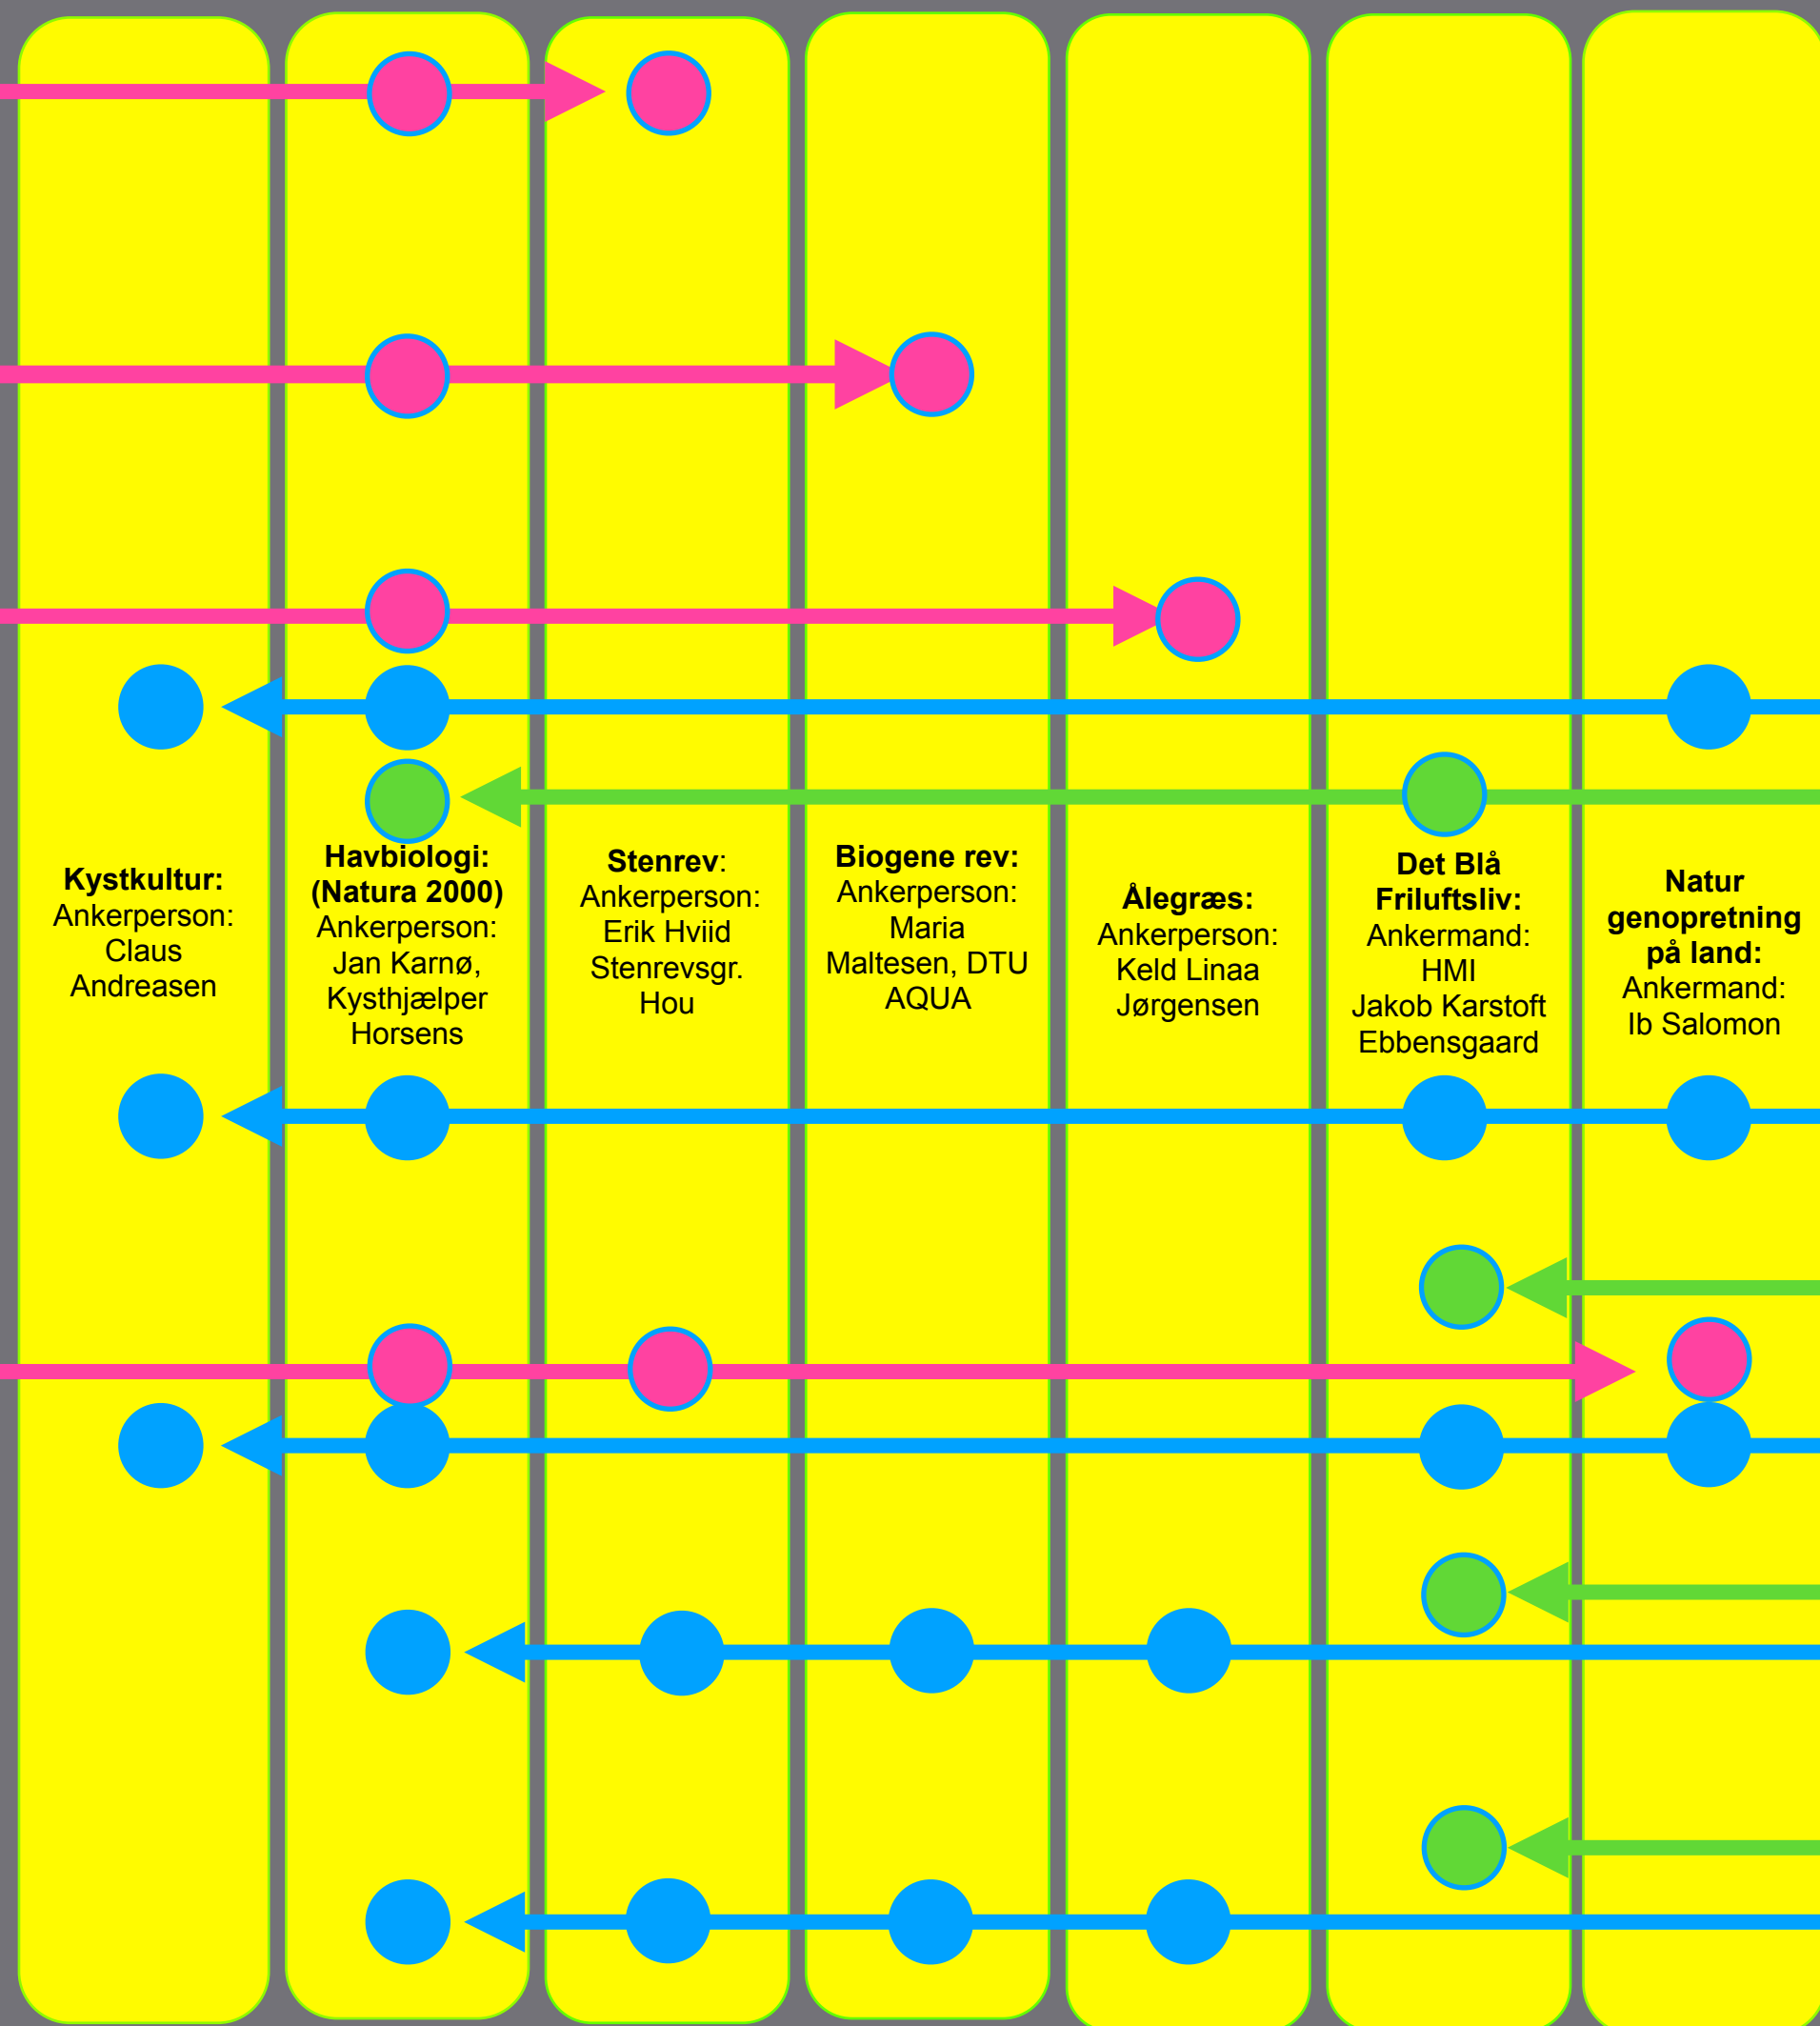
Kystkultur:
Ankerperson:
Claus
Andreasen

Havbiologi:
(Natura 2000)
Ankerperson:
Jan Karnø,
Kysthjælper
Horsens

Stenrev:
Ankerperson:
Erik Hviid
Stenrevsgr.
Hou

Biogene rev:
Ankerperson:
Maria
Maltesen, DTU
AQUA

Ålegræs:
Ankerperson:
Keld Linaa
Jørgensen

Det Blå
Friluftsliv:
Ankermand:
HMI
Jakob Karstoft
Ebbensgaard

Natur
genopretning
på land:
Ankermand:
Ib Salomon